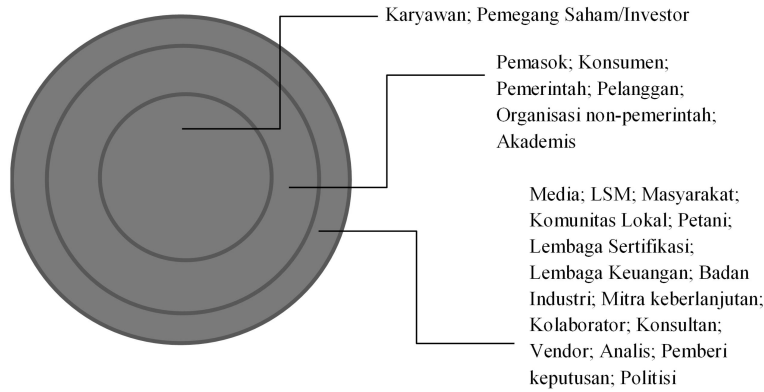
Karyawan; Pemegang Saham/Investor

Pemasok; Konsumen; Pemerintah; Pelanggan; Organisasi non-pemerintah; Akademis

Media; LSM; Masyarakat; Komunitas Lokal; Petani; Lembaga Sertifikasi; Lembaga Keuangan; Badan Industri; Mitra keberlanjutan; Kolaborator; Konsultan; Vendor; Analis; Pemberi keputusan; Politisi